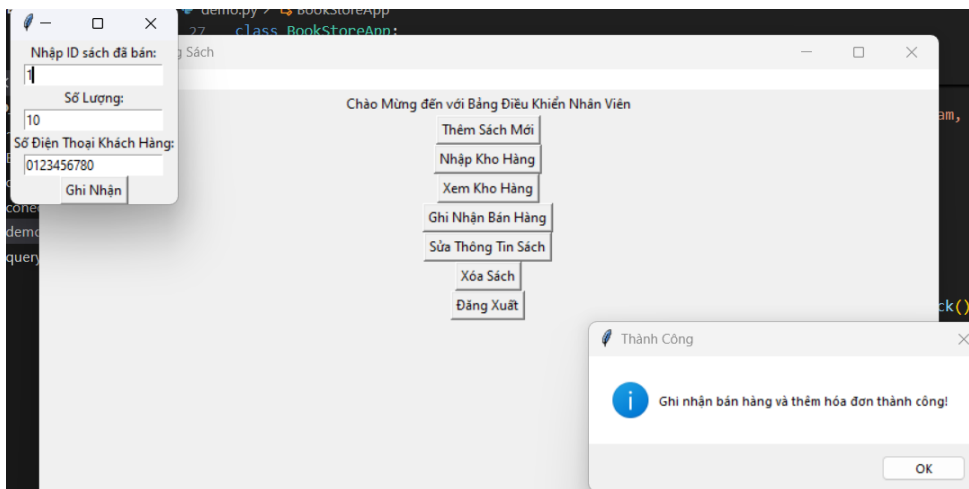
demo.py > BookStoreApp
27 class BookStoreApp:

Nhập ID sách đã bán:
1
Số Lượng:
10
Số Điện Thoại Khách Hàng:
0123456780
Ghi Nhận

g Sách

Chào Mừng đến với Bảng Điều Khiển Nhân Viên
Thêm Sách Mới
Nhập Kho Hàng
Xem Kho Hàng
Ghi Nhận Bán Hàng
Sửa Thông Tin Sách
Xóa Sách
Đăng Xuất

Thành Công
Ghi nhận bán hàng và thêm hóa đơn thành công!
OK

cone
demo
query
am,
ck()